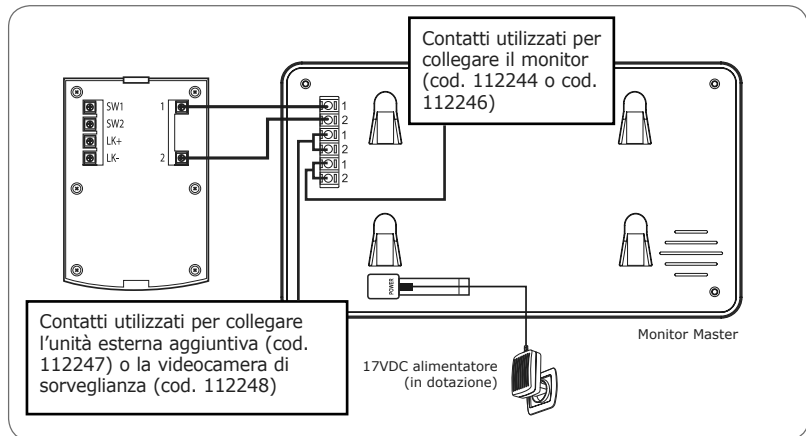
Contatti utilizzati per collegare il monitor (cod. 112244 o cod. 112246)

SW1
SW2
LK+
LK-
1
2

1
2
1
2
1
2

POWER

Contatti utilizzati per collegare l'unità esterna aggiuntiva (cod. 112247) o la videocamera di sorveglianza (cod. 112248)

Monitor Master

17VDC alimentatore (in dotazione)